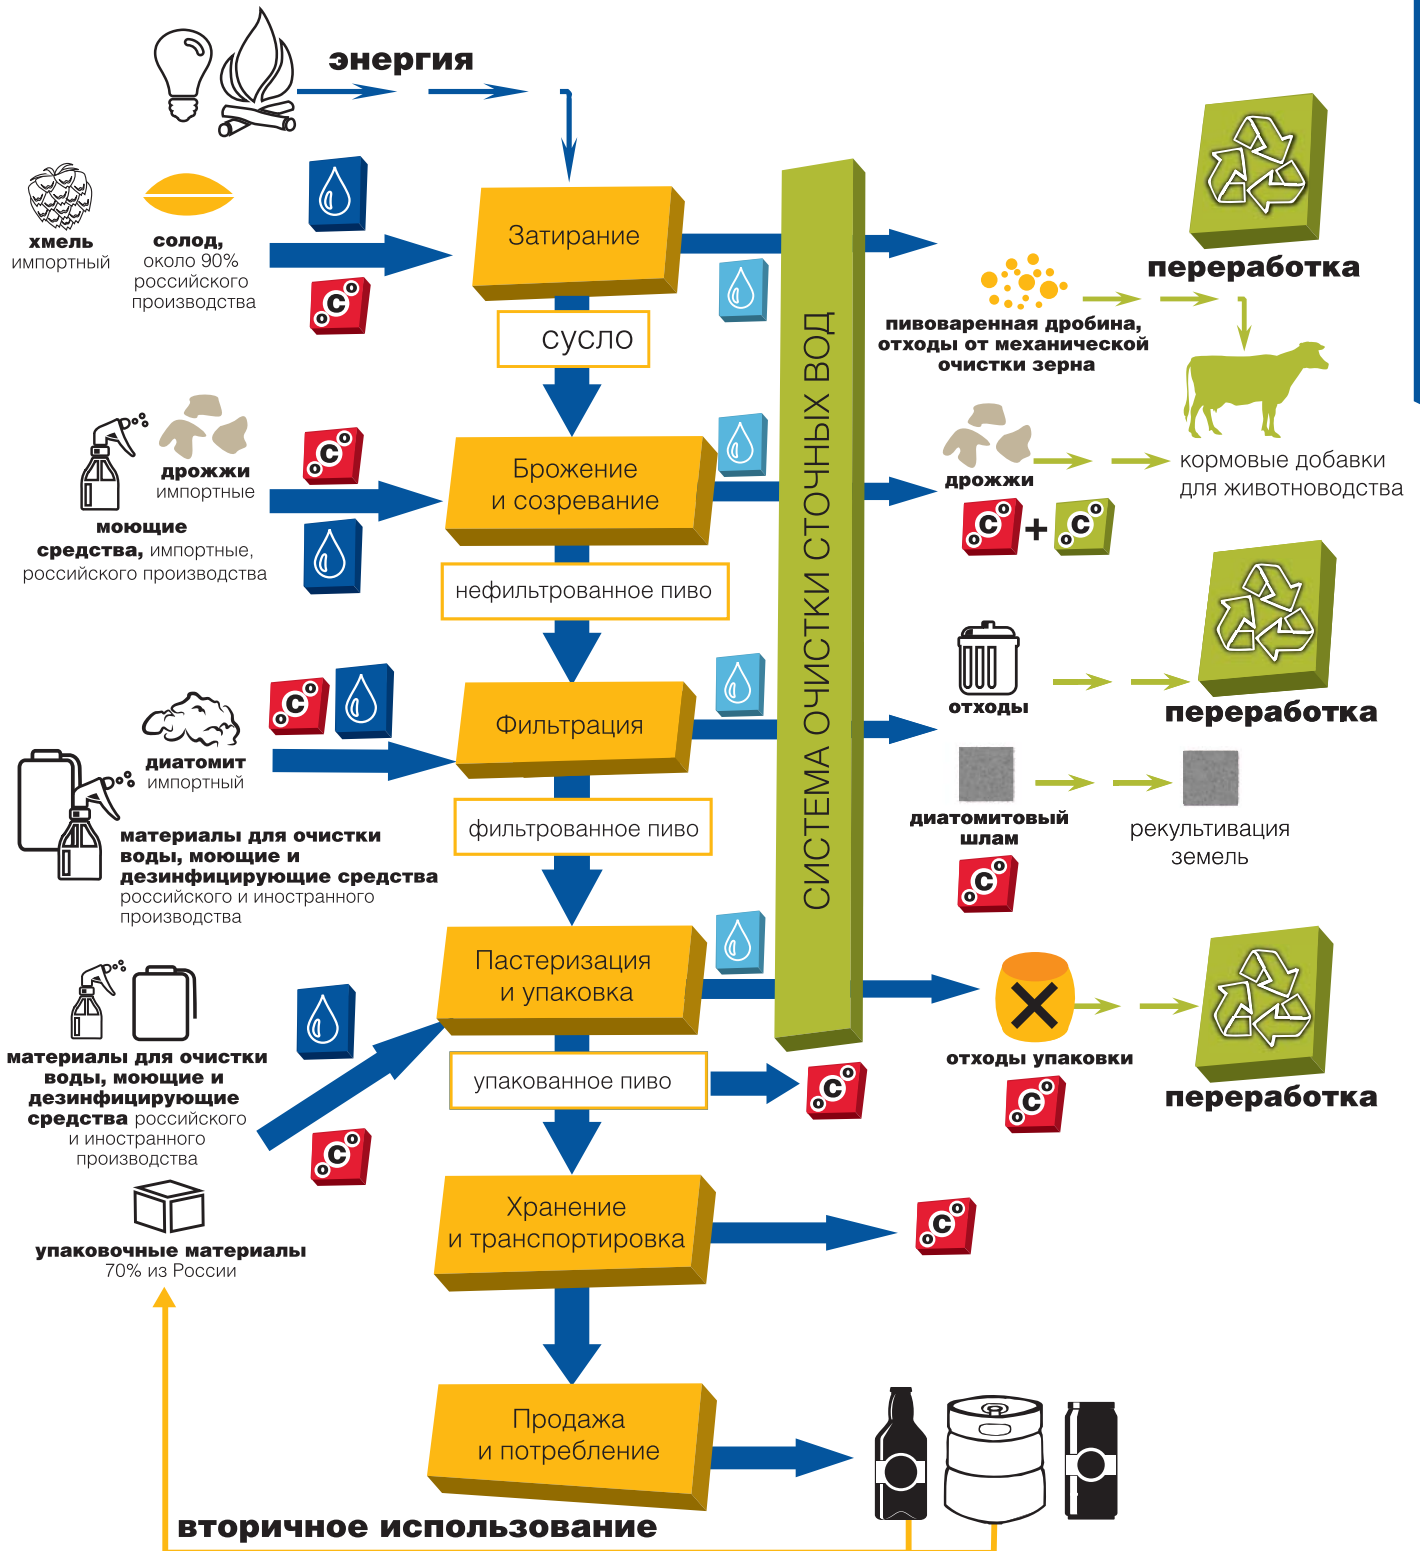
энергия

хмель импортный

солод, около 90% российского производства

Затирание

сусло

Брожение и созревание

дрожжи импортные

моющие средства, импортные, российского производства

нефильтрованное пиво

Фильтрация

диатомит импортный

материалы для очистки воды, моющие и дезинфицирующие средства российского и иностранного производства

фильтрованное пиво

Пастеризация и упаковка

материалы для очистки воды, моющие и дезинфицирующие средства российского и иностранного производства

упакованное пиво

упаковочные материалы 70% из России

Хранение и транспортировка

Продажа и потребление

вторичное использование

СИСТЕМА ОЧИСТКИ СТОЧНЫХ ВОД

переработка

пивоваренная дробина, отходы от механической очистки зерна

дрожжи

кормовые добавки для животноводства

переработка

отходы

диатомитовый шлам

рекультивация земель

отходы упаковки

переработка